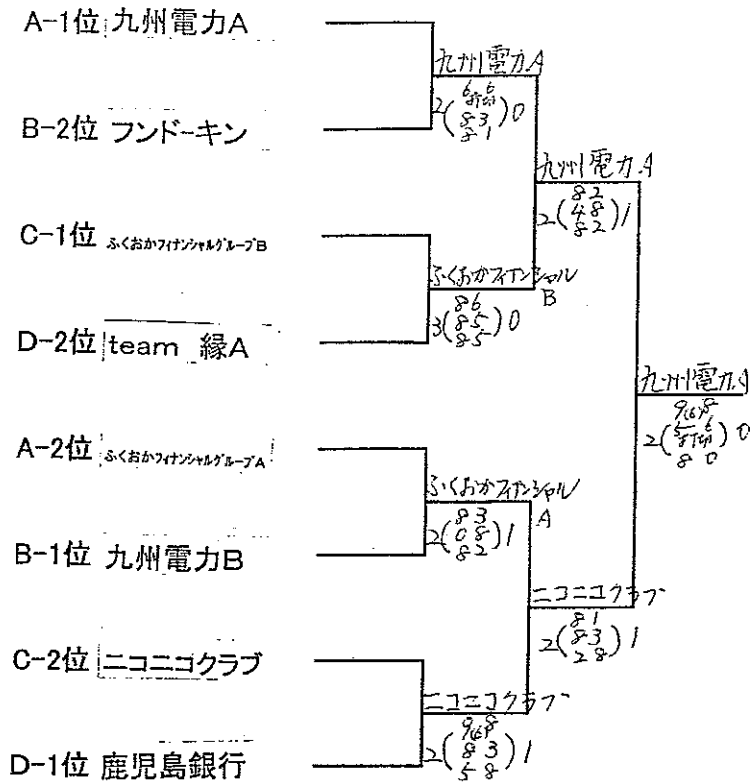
A-1位 九州電力A

B-2位 フンドーキン

C-1位 ふくおかフィナンシャルグループB

D-2位 team 縁A

A-2位 ふくおかフィナンシャルグループA

B-1位 九州電力B

C-2位 ニコニコクラブ

D-1位 鹿児島銀行

九州電力A
2 ($\frac{6}{8}$ 3 1) 0

ふくおかフィナンシャル B
3 (8 6 / 8 5 / 8 5) 0

九州電力A
2 (8 2 / 4 8 / 8 2) 1

ふくおかフィナンシャル A
2 (8 3 / 0 8 / 8 2) 1

ニコニコクラブ
2 (9(6) 8 / 8 3 / 5 8) 1

ニコニコクラブ
2 (8 1 / 8 3 / 2 8) 1

九州電力A
2 (9(6) 8 / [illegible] / 8 0) 0